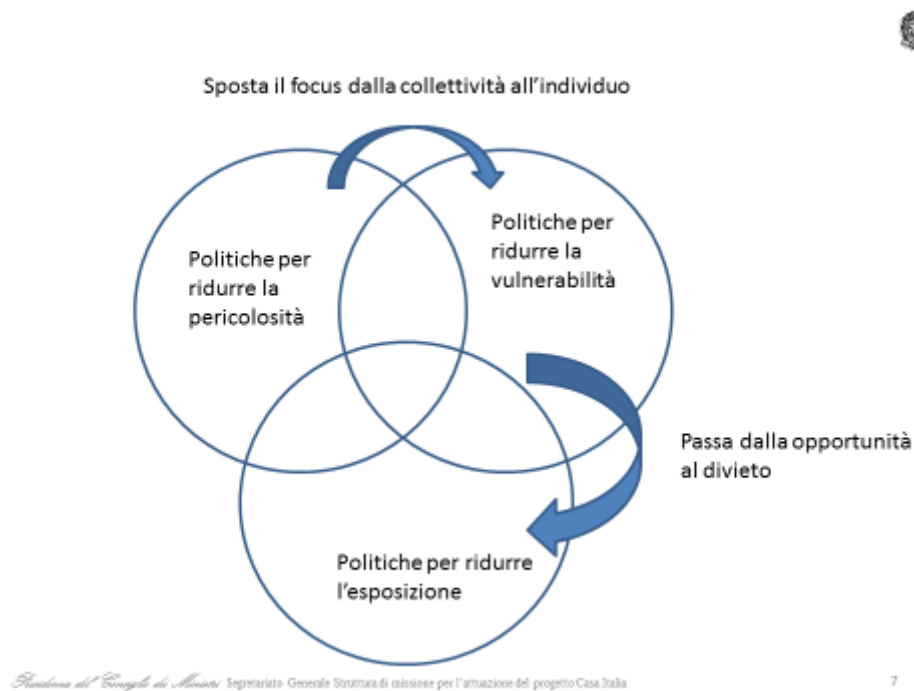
Sposta il focus dalla collettività all'individuo

Politiche per ridurre la pericolosità

Politiche per ridurre la vulnerabilità

Passa dalla opportunità al divieto

Politiche per ridurre l'esposizione

Presidenza del Consiglio dei Ministri Segretariato Generale Struttura di missione per l'attuazione del progetto Casa Italia

7